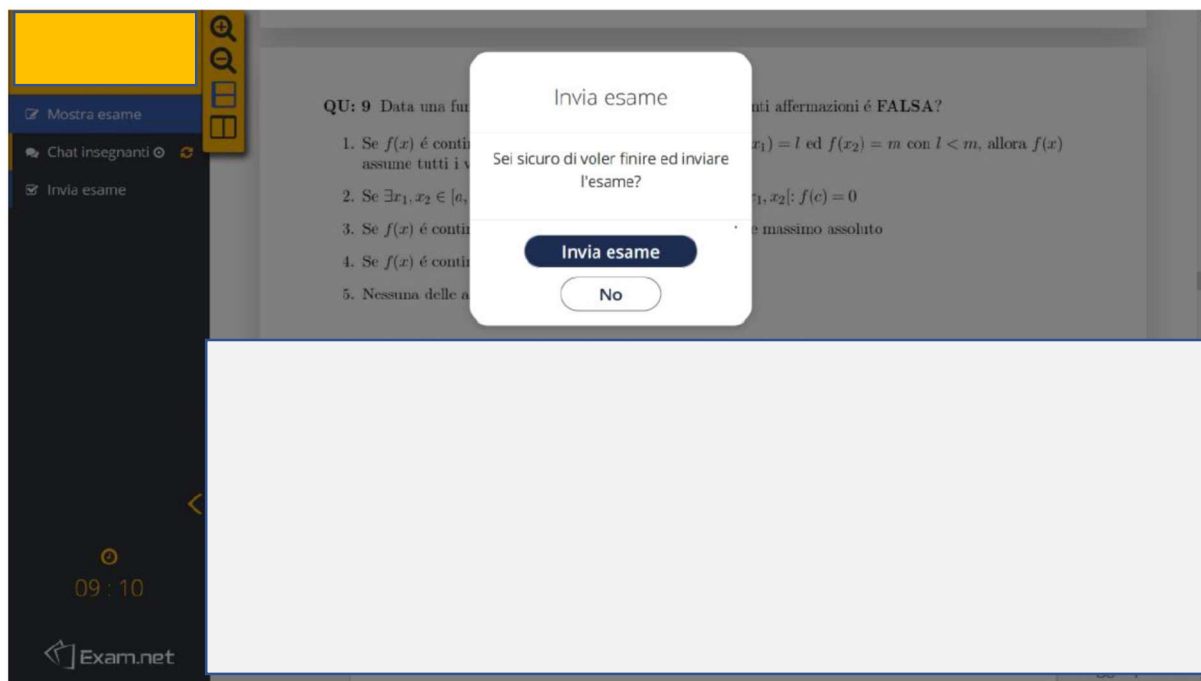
Mostra esame
Chat insegnanti
Invia esame

QU: 9 Data una fu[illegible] nti affermazioni é FALSA?

1. Se $f(x)$ é conti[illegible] $x_1) = l$ ed $f(x_2) = m$ con $l < m$, allora $f(x)$ assume tutti i v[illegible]

2. Se $\exists x_1, x_2 \in [a,$ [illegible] $x_1, x_2[: f(c) = 0$

3. Se $f(x)$ é conti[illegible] e massimo assoluto

4. Se $f(x)$ é conti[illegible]

5. Nessuna delle a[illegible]

Invia esame

Sei sicuro di voler finire ed inviare l'esame?

Invia esame

No

09 : 10

Exam.net